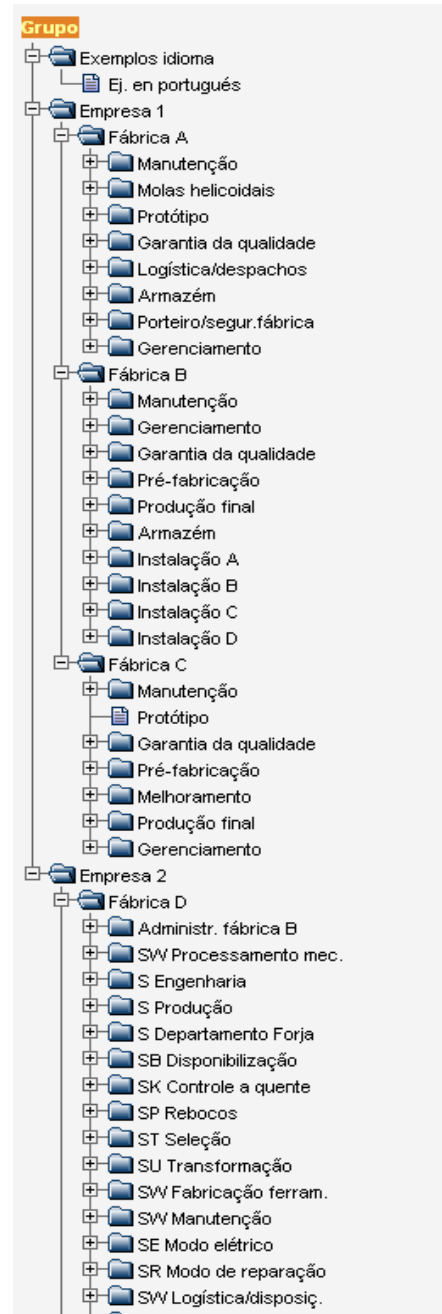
Grupo
Exemplos idioma
Ej. en portugués
Empresa 1
Fábrica A
Manutenção
Molas helicoidais
Protótipo
Garantia da qualidade
Logística/despachos
Armazém
Porteiro/segur.fábrica
Gerenciamento
Fábrica B
Manutenção
Gerenciamento
Garantia da qualidade
Pré-fabricação
Produção final
Armazém
Instalação A
Instalação B
Instalação C
Instalação D
Fábrica C
Manutenção
Protótipo
Garantia da qualidade
Pré-fabricação
Melhoramento
Produção final
Gerenciamento
Empresa 2
Fábrica D
Administr. fábrica B
SW Processamento mec.
S Engenharia
S Produção
S Departamento Forja
SB Disponibilização
SK Controle a quente
SP Rebocos
ST Seleção
SU Transformação
SW Fabricação ferram.
SW Manutenção
SE Modo elétrico
SR Modo de reparação
SW Logística/disposiç.